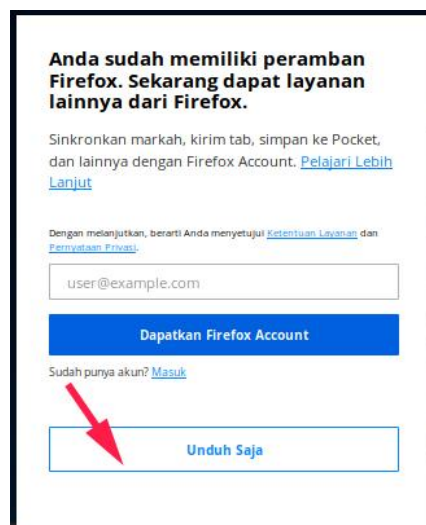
Anda sudah memiliki peramban Firefox. Sekarang dapat layanan lainnya dari Firefox.

Sinkronkan markah, kirim tab, simpan ke Pocket, dan lainnya dengan Firefox Account. Pelajari Lebih Lanjut

Dengan melanjutkan, berarti Anda menyetujui Ketentuan Layanan dan Pernyataan Privasi.

user@example.com

Dapatkan Firefox Account

Sudah punya akun? Masuk

Unduh Saja